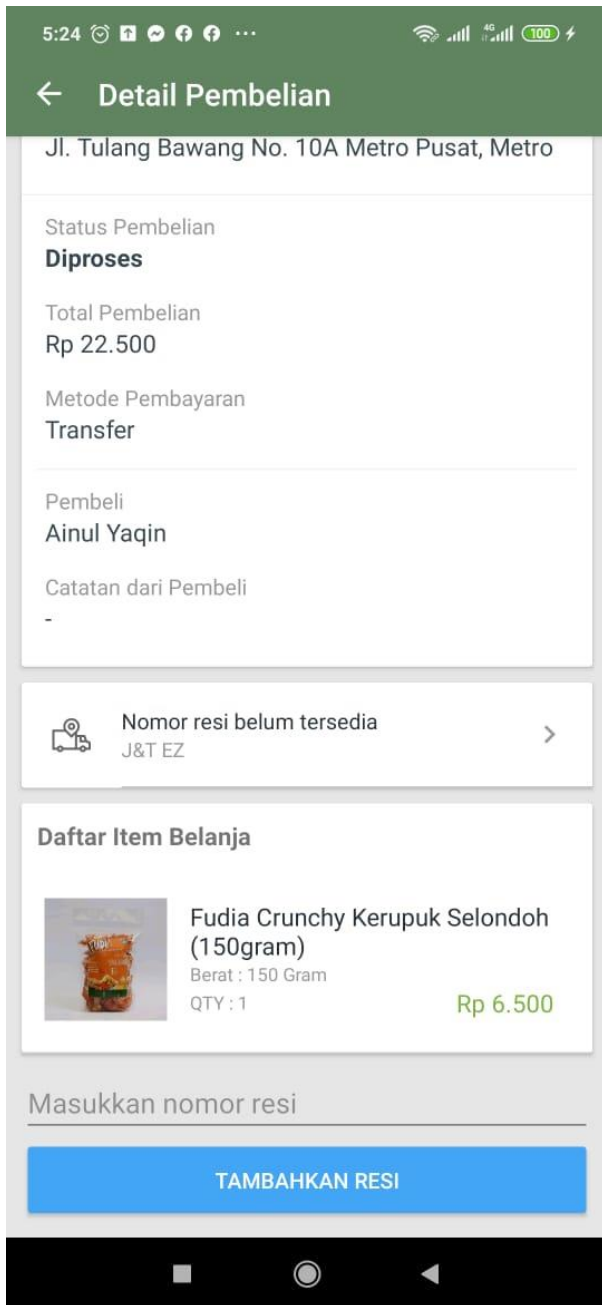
5:24 ··· 100

Detail Pembelian

Jl. Tulang Bawang No. 10A Metro Pusat, Metro

Status Pembelian
Diproses

Total Pembelian
Rp 22.500

Metode Pembayaran
Transfer

Pembeli
Ainul Yaqin

Catatan dari Pembeli
-

Nomor resi belum tersedia
J&T EZ

Daftar Item Belanja

Fudia Crunchy Kerupuk Selondoh (150gram)
Berat : 150 Gram
QTY : 1
Rp 6.500

Masukkan nomor resi

TAMBAHKAN RESI